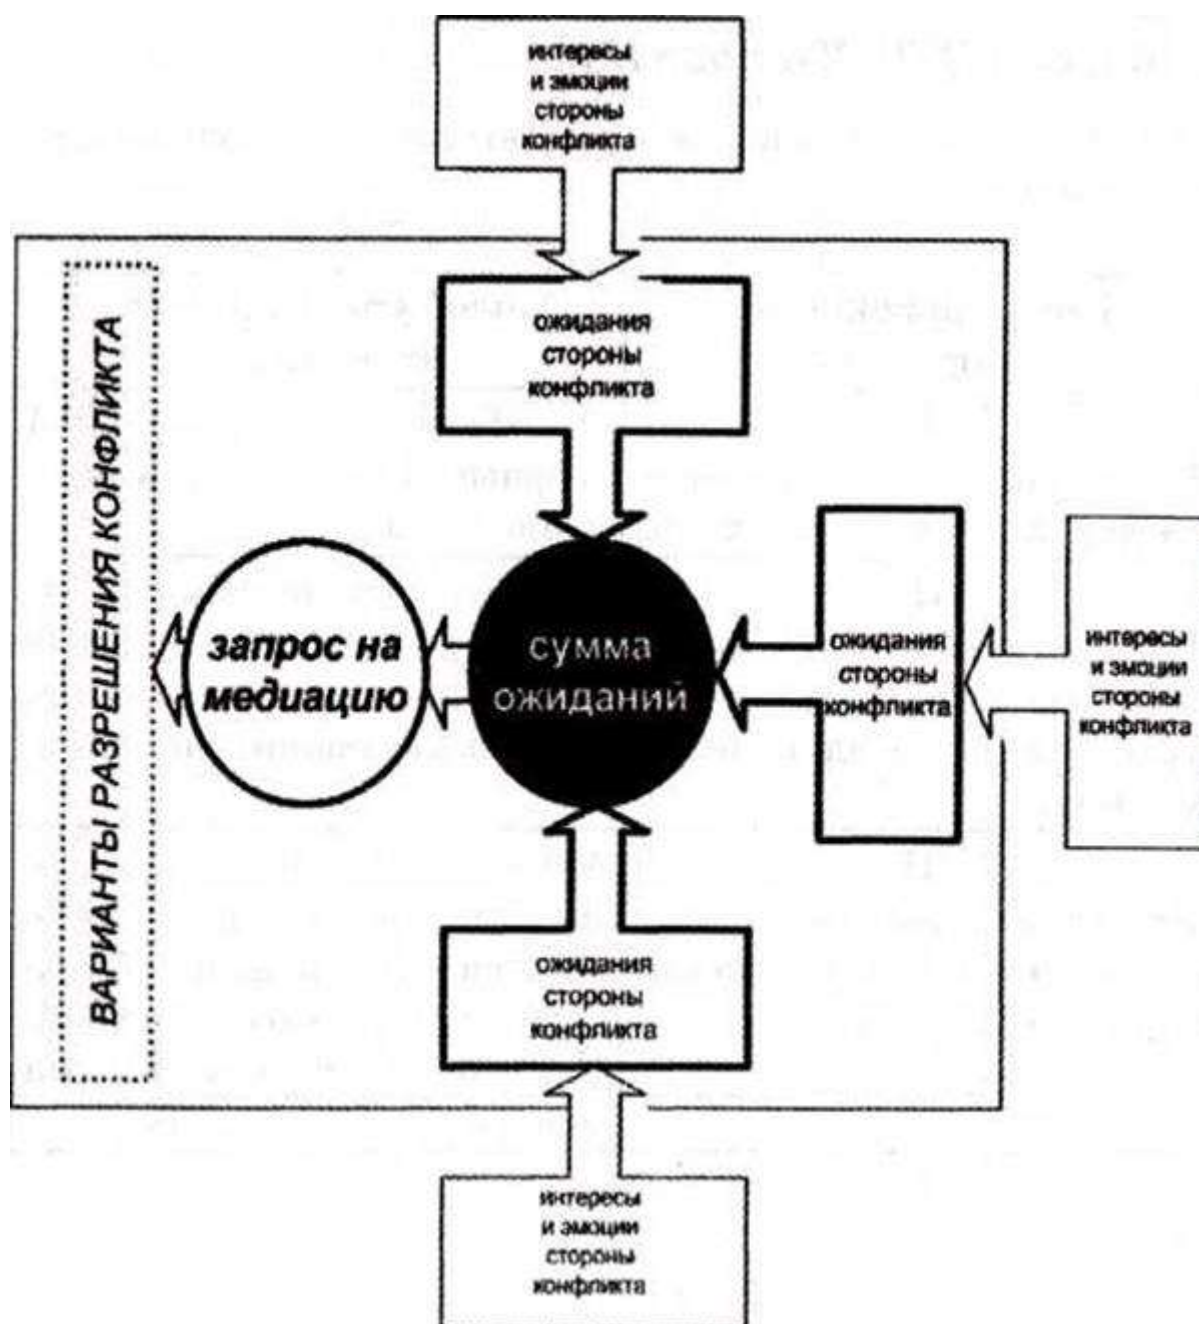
интересы и эмоции стороны конфликта

ожидания стороны конфликта

ВАРИАНТЫ РАЗРЕШЕНИЯ КОНФЛИКТА

запрос на медиацию

сумма ожиданий

ожидания стороны конфликта

интересы и эмоции стороны конфликта

ожидания стороны конфликта

интересы и эмоции стороны конфликта